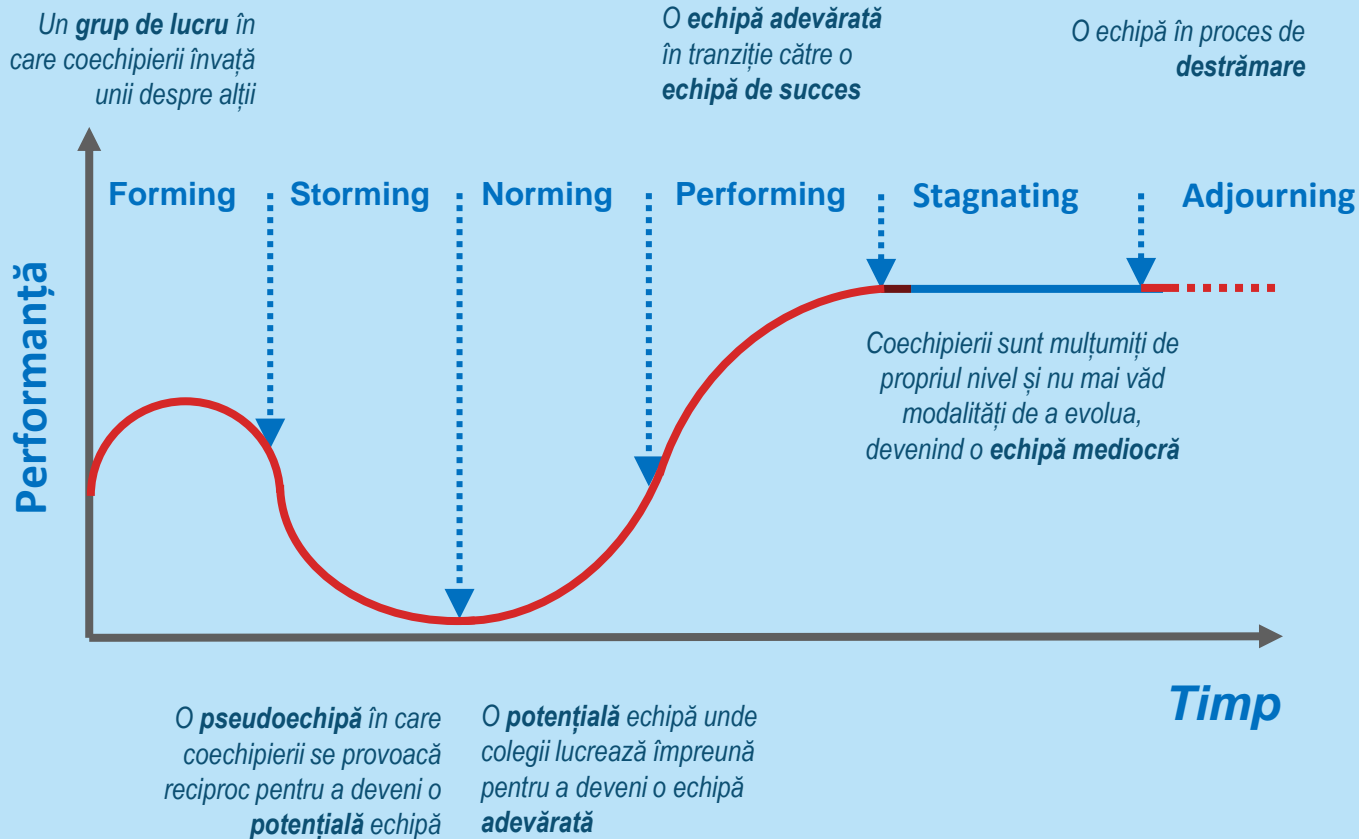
Un grup de lucru în care coechipierii învață unii despre alții

O echipă adevărată în tranziție către o echipă de succes

O echipă în proces de destrămare

Forming

Storming

Norming

Performing

Stagnating

Adjourning

Performanță

Coechipierii sunt mulțumiți de propriul nivel și nu mai văd modalități de a evolua, devenind o echipă mediocră

Timp

O pseudoechipă în care coechipierii se provoacă reciproc pentru a deveni o potențială echipă

O potențială echipă unde colegii lucrează împreună pentru a deveni o echipă adevărată